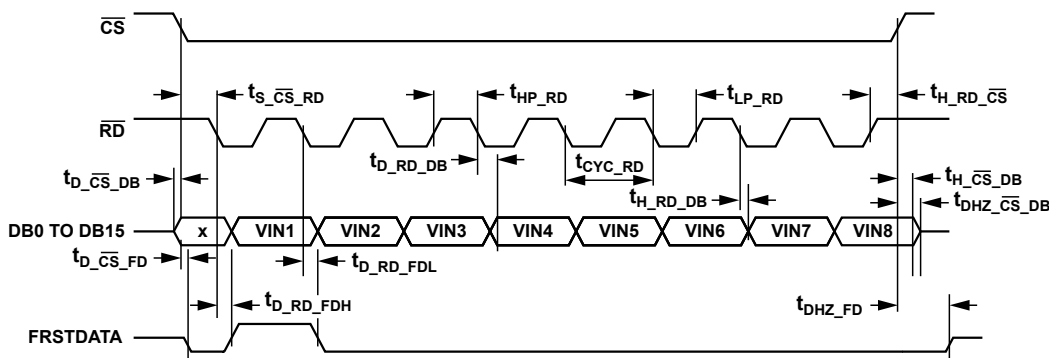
$\overline{CS}$

$t_{S\_\overline{CS}\_RD}$

$t_{HP\_RD}$

$t_{LP\_RD}$

$t_{H\_RD\_\overline{CS}}$

$\overline{RD}$

$t_{D\_RD\_DB}$

$t_{CYC\_RD}$

$t_{D\_\overline{CS}\_DB}$

$t_{H\_RD\_DB}$

$t_{H\_\overline{CS}\_DB}$

$t_{DHZ\_\overline{CS}\_DB}$

DB0 TO DB15

x

VIN1

VIN2

VIN3

VIN4

VIN5

VIN6

VIN7

VIN8

$t_{D\_\overline{CS}\_FD}$

$t_{D\_RD\_FDL}$

$t_{D\_RD\_FDH}$

$t_{DHZ\_FD}$

FRSTDATA